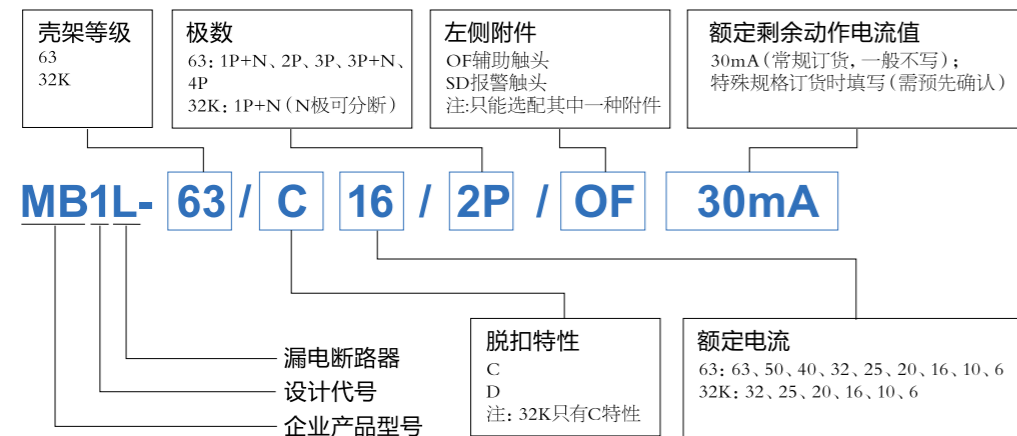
壳架等级
63
32K

极数
63：1P+N、2P、3P、3P+N、4P
32K：1P+N（N极可分断）

左侧附件
OF辅助触头
SD报警触头
注:只能选配其中一种附件

额定剩余动作电流值
30mA（常规订货，一般不写）；
特殊规格订货时填写（需预先确认）

MB1L- 63 / C 16 / 2P / OF 30mA

漏电断路器
设计代号
企业产品型号

脱扣特性
C
D
注：32K只有C特性

额定电流
63：63、50、40、32、25、20、16、10、6
32K：32、25、20、16、10、6